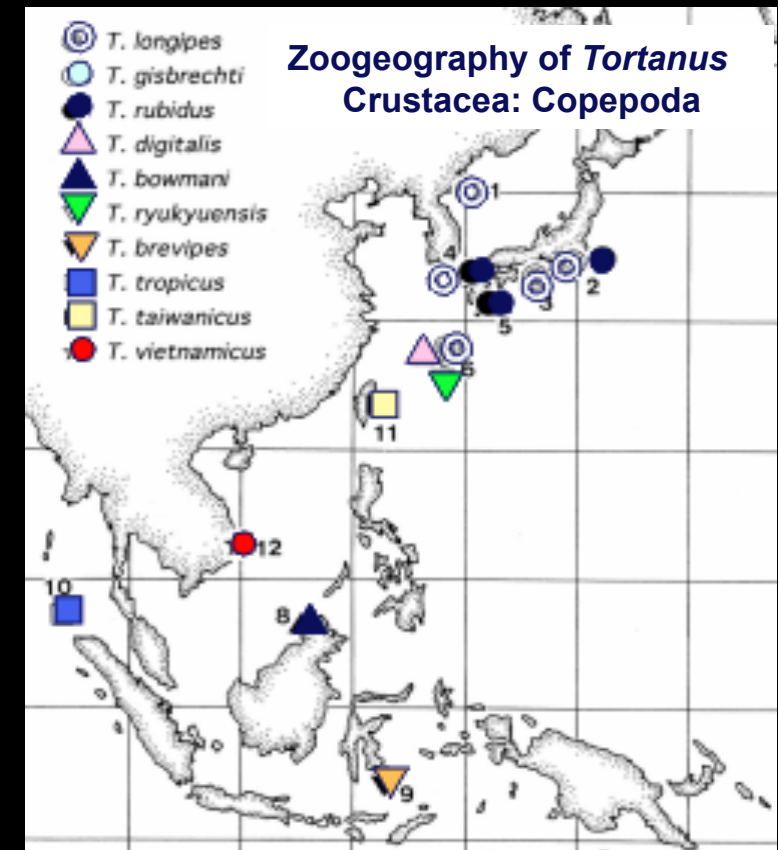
T. longipes
T. gisbrechti
T. rubidus
T. digitalis
T. bowmani
T. ryukyuensis
T. brevipes
T. tropicus
T. taiwanicus
T. vietnamicus

Zoogeography of *Tortanus*
Crustacea: Copepoda

1
4
2
3
5
6
11
12
10
8
9